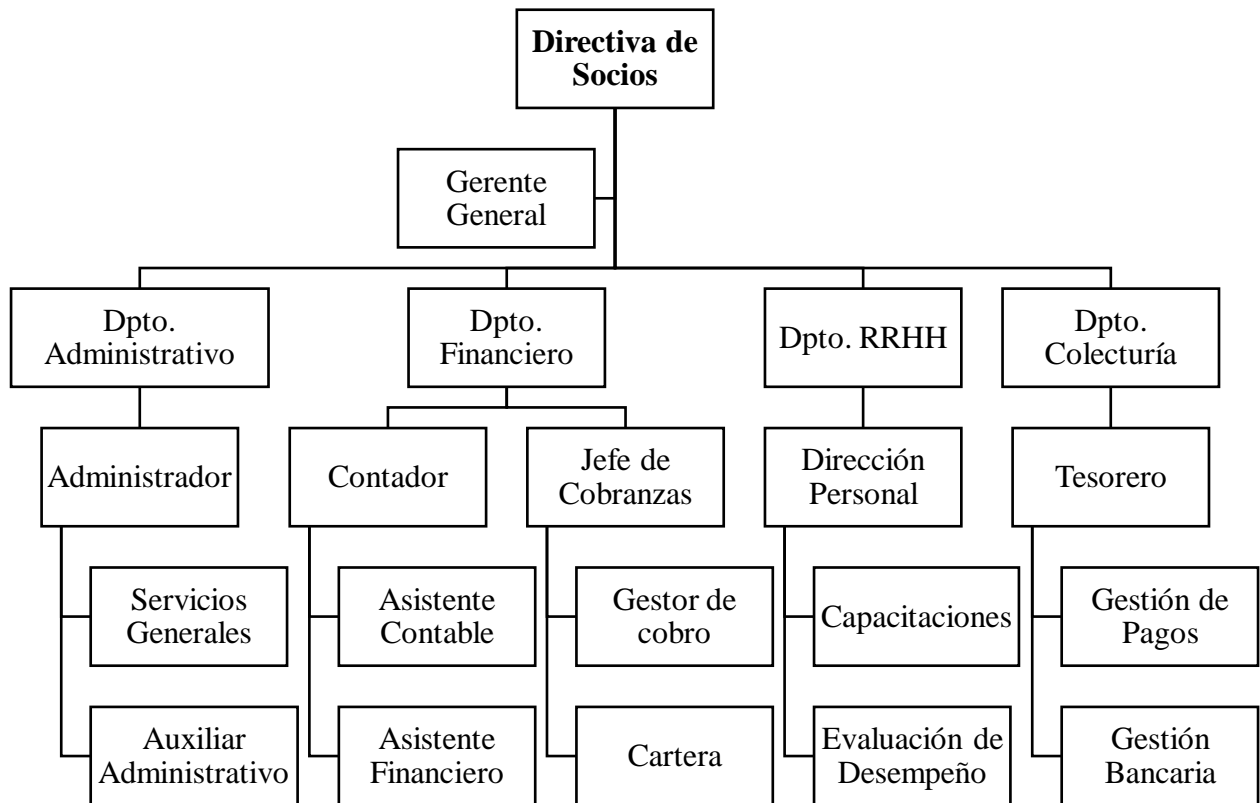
Directiva de Socios

Gerente General

Dpto. Administrativo

Dpto. Financiero

Dpto. RRHH

Dpto. Colecturía

Administrador

Servicios Generales

Auxiliar Administrativo

Contador

Asistente Contable

Asistente Financiero

Jefe de Cobranzas

Gestor de cobro

Cartera

Dirección Personal

Capacitaciones

Evaluación de Desempeño

Tesorero

Gestión de Pagos

Gestión Bancaria